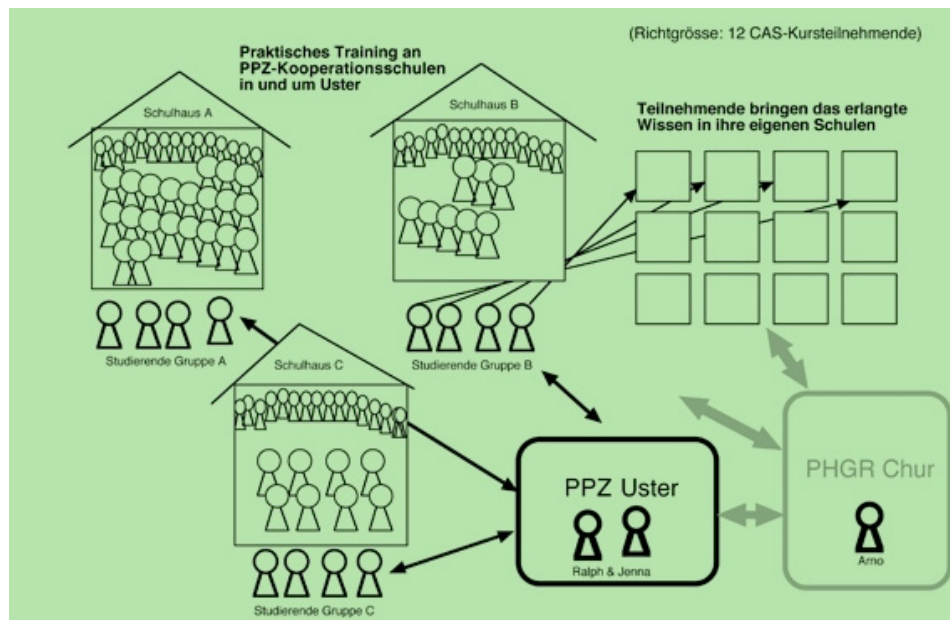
(Richtgrösse: 12 CAS-Kursteilnehmende)

Praktisches Training an PPZ-Kooperationsschulen in und um Uster

Schulhaus A

Schulhaus B

Teilnehmende bringen das erlangte Wissen in ihre eigenen Schulen

Studierende Gruppe A

Schulhaus C

Studierende Gruppe B

PPZ Uster

Ralph & Jenna

PHGR Chur

Arno

Studierende Gruppe C